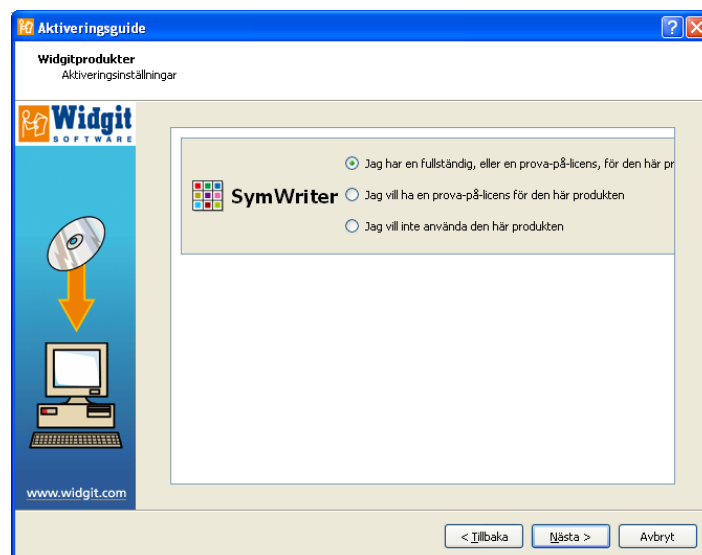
Aktiveringsguide

Widgitprodukter
Aktiveringsinställningar

Widgit
SOFTWARE

SymWriter

Jag har en fullständig, eller en prova-på-licens, för den här pr

Jag vill ha en prova-på-licens för den här produkten

Jag vill inte använda den här produkten

www.widgit.com

< Tillbaka

Nästa >

Avbryt